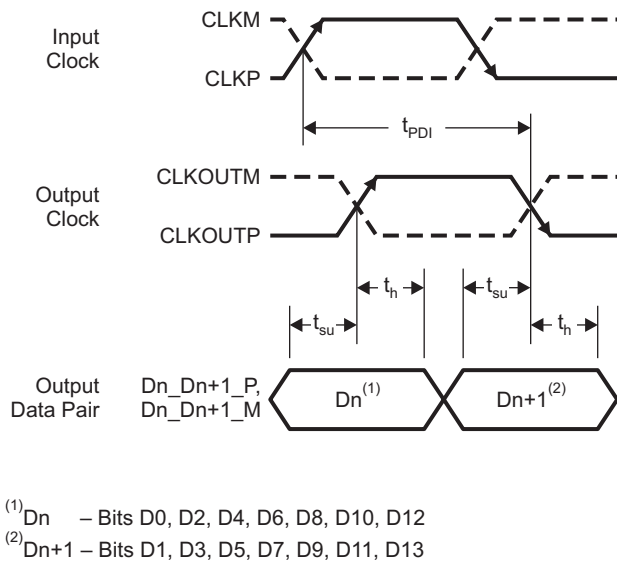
Input Clock

CLKM

CLKP

$t_{PDI}$

Output Clock

CLKOUTM

CLKOUTP

$t_h$

$t_{su}$

$t_{su}$

$t_h$

Output Data Pair

Dn_Dn+1_P, Dn_Dn+1_M

Dn$^{(1)}$

Dn+1$^{(2)}$

$^{(1)}$Dn – Bits D0, D2, D4, D6, D8, D10, D12
$^{(2)}$Dn+1 – Bits D1, D3, D5, D7, D9, D11, D13